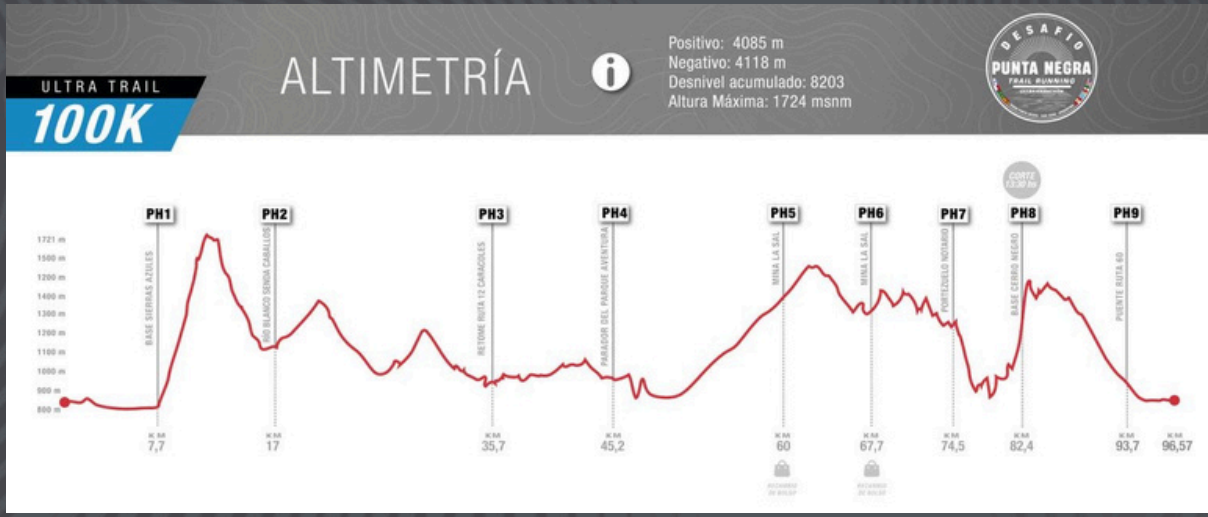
ULTRA TRAIL
100K

ALTIMETRÍA

Positivo: 4085 m
Negativo: 4118 m
Desnivel acumulado: 8203
Altura Máxima: 1724 msnm

DESAFIO
PUNTA NEGRA
TRAIL RUNNING

CORTE
13:30 hs

PH1 PH2 PH3 PH4 PH5 PH6 PH7 PH8 PH9

1721 m
1500 m
1500 m
1400 m
1300 m
1200 m
1100 m
1000 m
900 m
800 m

BASE SIERRAS AZULES
RIO BLANCO SENDA CABALLOS
RETOME RUTA 12 CARACOLES
PARADOR DEL PARQUE AVENTURA
MINA LA SAL
MINA LA SAL
PORTEZUELO NOTARIO
BASE CERRO NEGRO
PUENTE RUTA 60

KM 7,7
KM 17
KM 35,7
KM 45,2
KM 60
KM 67,7
KM 74,5
KM 82,4
KM 93,7
96,57

RECAMBIO DE BOLSO
RECAMBIO DE BOLSO